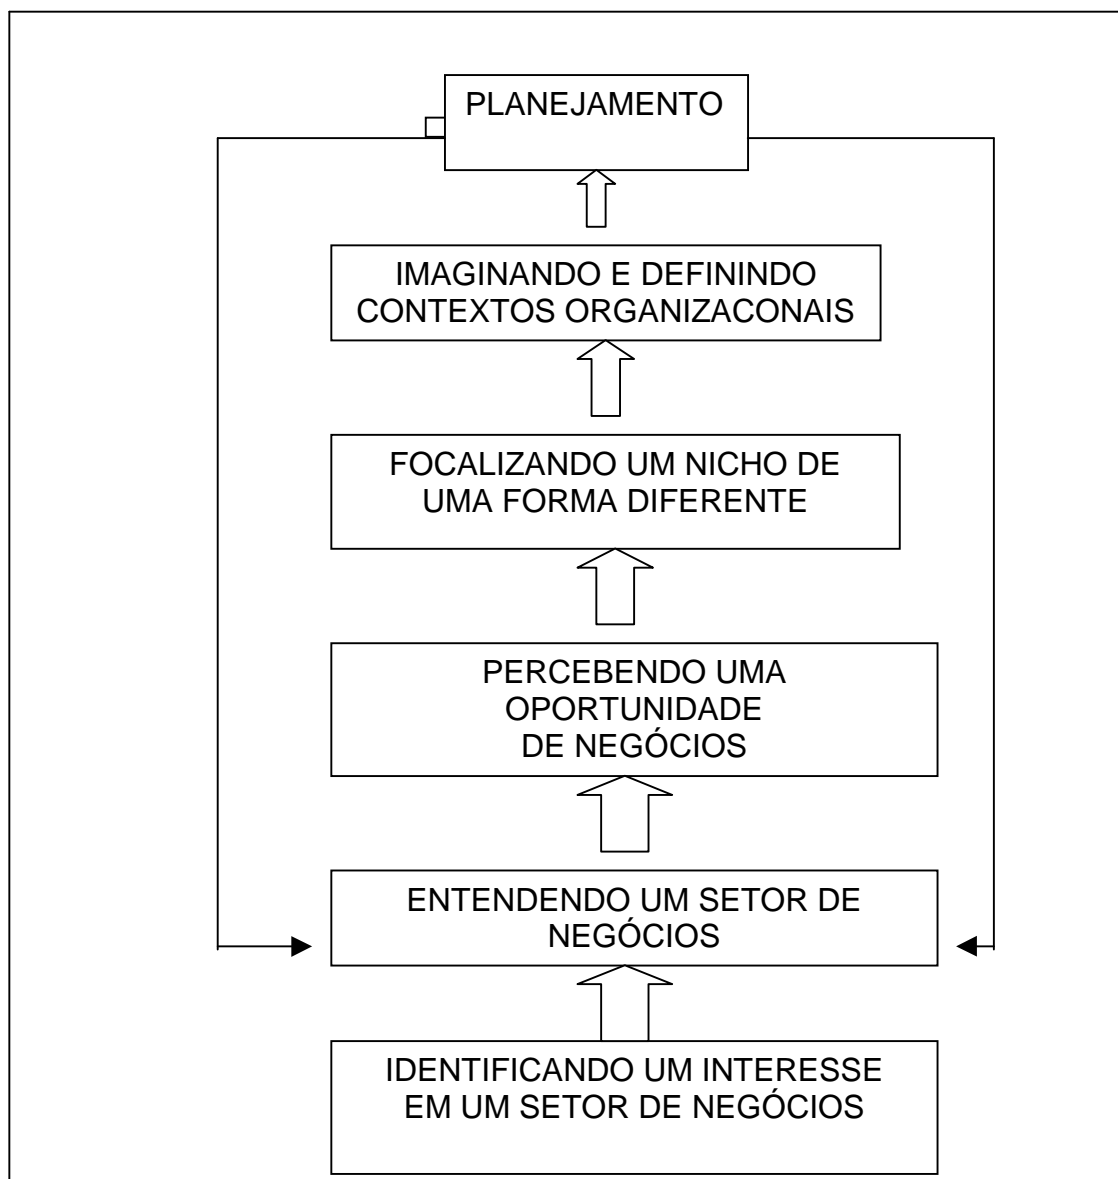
PLANEJAMENTO

IMAGINANDO E DEFININDO CONTEXTOS ORGANIZACONAIS

FOCALIZANDO UM NICHO DE UMA FORMA DIFERENTE

PERCEBENDO UMA OPORTUNIDADE DE NEGÓCIOS

ENTENDENDO UM SETOR DE NEGÓCIOS

IDENTIFICANDO UM INTERESSE EM UM SETOR DE NEGÓCIOS